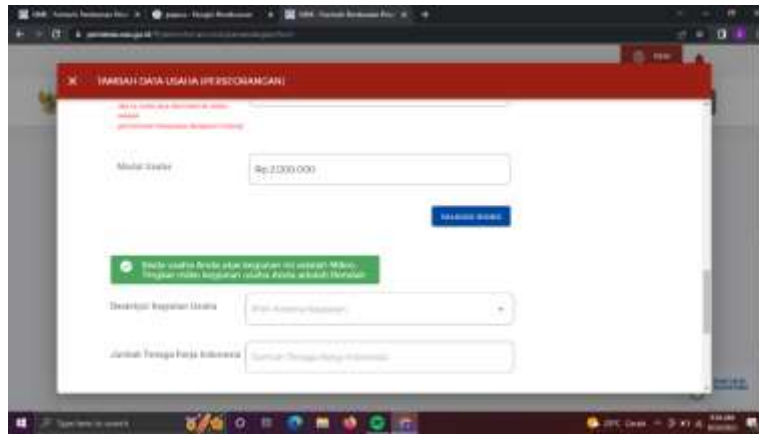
TAMBAH DATA USAHA (PERSEORANGAN)

Modal Usaha

Rp 2.000.000

Skala usaha Anda atas kegiatan ini adalah Mikro. Tingkat risiko kegiatan usaha Anda adalah Rendah

Deskripsi Kegiatan Usaha

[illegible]

Jumlah Tenaga Kerja Indonesia

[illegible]

Type here to search